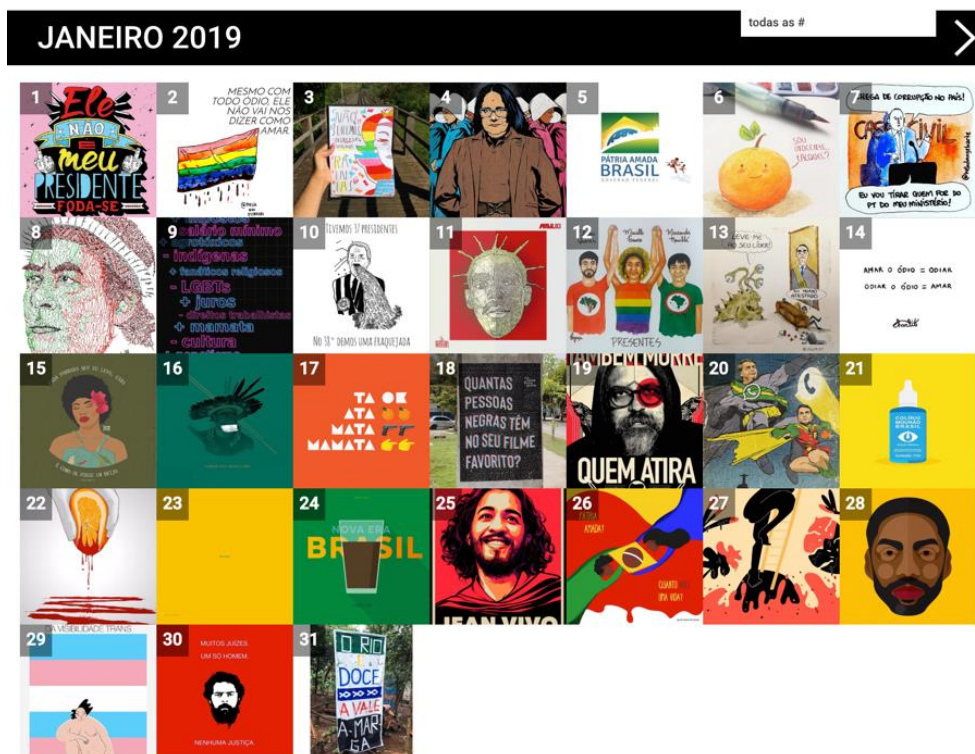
JANEIRO 2019

todas as #

1
Ele NÃO é meu PRESIDENTE FODA-SE

2
MESMO COM TODO ÓDIO, ELE NÃO VAI NOS DIZER COMO AMAR.

3

4

5
PÁTRIA AMADA BRASIL GOVERNO FEDERAL

6
SOU GROCEIRE, LARANJA?

7
CHEGA DE CORRUPÇÃO NO PAÍS!
CASA CIVIL
EU VOU TIRAR QUEM FOR DO PT DO MEU MINISTÉRIO!

8

9
- salário mínimo
+ agrotóxicos
- indígenas
+ fanáticos religiosos
- LGBTs
+ juros
- direitos trabalhistas
+ mamata
- cultura

10
Tivemos 37 presidentes
No 38° demos uma fraquejada

11

12
PRESENTES

13
DEVE-ME NO SEU LIXO!

14
AMAR O ÓDIO = ODIAR
ODIAR O ÓDIO = AMAR

15

16

17
TA OK
ATA
MATA
MAMATA

18
QUANTAS PESSOAS NEGRAS TÊM NO SEU FILME FAVORITO?

19
QUEM ATIRA

20

21
COLÍRIO MOURÃO BRASIL

22

23

24
NOVA ERA
BRASIL

25
JEAN VIVO

26
PÁTRIA AMADA?
QUANTO VALE UMA VIDA?

27

28

29
VISIBILIDADE TRANS

30
MUITOS JUÍZES.
UM SÓ HOMEM.
NENHUMA JUSTIÇA.

31
O RIO DOCE A VALE A MAR GA